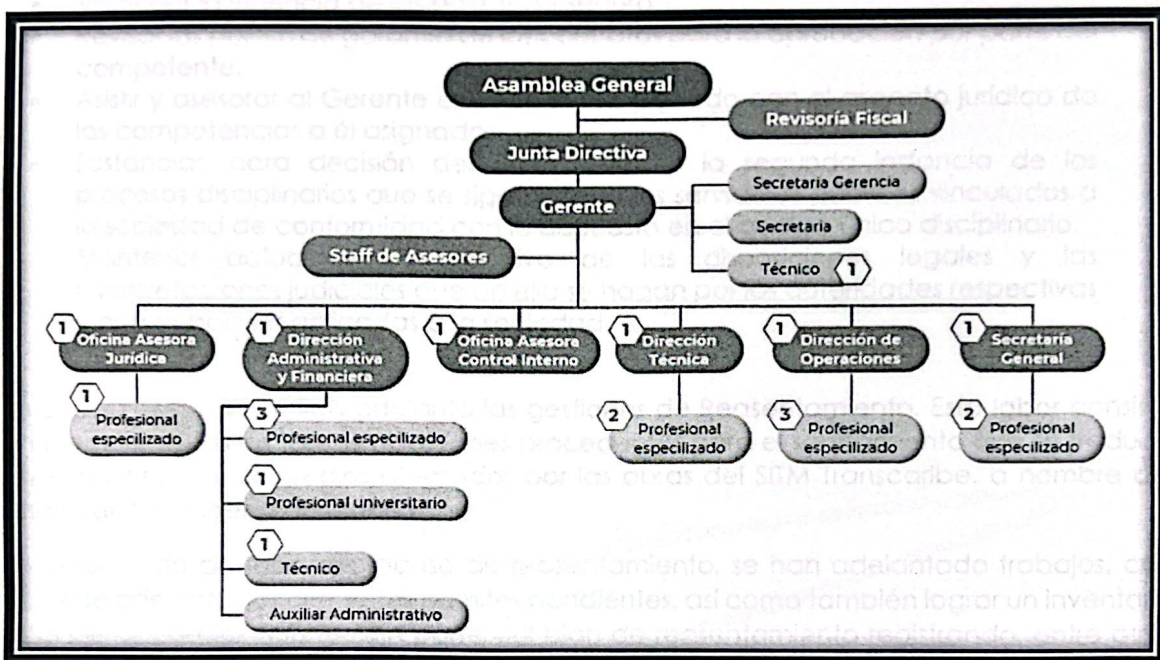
Asamblea General

Revisoría Fiscal

Junta Directiva

Secretaria Gerencia

Gerente

Secretaria

Staff de Asesores

Técnico 1

1 Oficina Asesora Jurídica

1 Profesional especializado

1 Dirección Administrativa y Financiera

3 Profesional especilizado

1 Profesional universitario

1 Técnico

Auxiliar Administrativo

1 Oficina Asesora Control Interno

1 Dirección Técnica

2 Profesional especializado

1 Dirección de Operaciones

3 Profesional especializado

1 Secretaría General

2 Profesional especializado